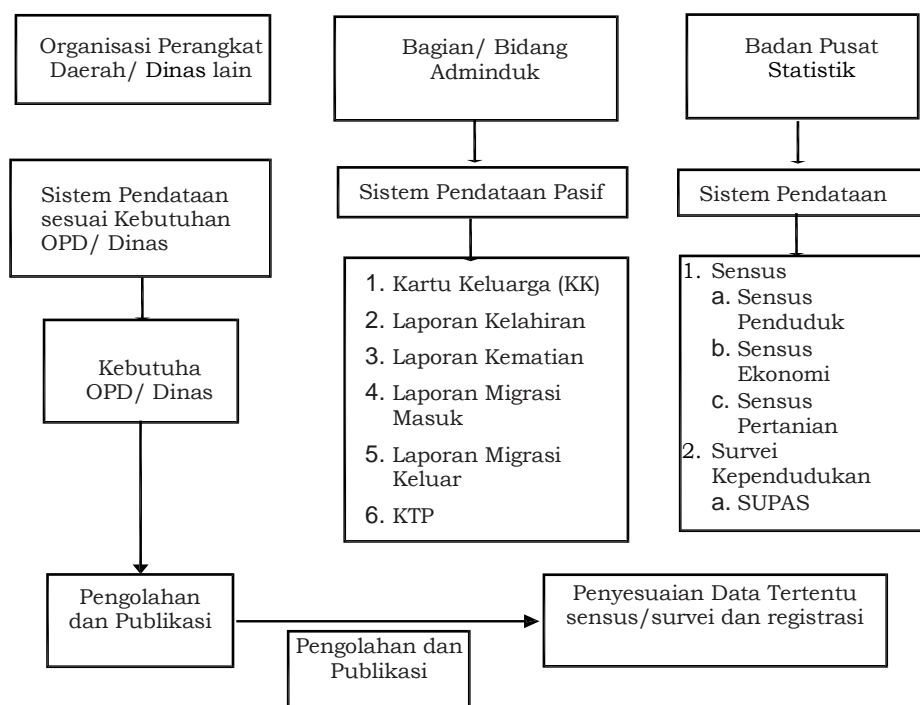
Organisasi Perangkat Daerah/ Dinas lain

Bagian/ Bidang Adminduk

Badan Pusat Statistik

Sistem Pendataan sesuai Kebutuhan OPD/ Dinas

Sistem Pendataan Pasif

Sistem Pendataan

Kebutuha OPD/ Dinas

1. Kartu Keluarga (KK)
2. Laporan Kelahiran
3. Laporan Kematian
4. Laporan Migrasi Masuk
5. Laporan Migrasi Keluar
6. KTP

1. Sensus
a. Sensus Penduduk
b. Sensus Ekonomi
c. Sensus Pertanian
2. Survei Kependudukan
a. SUPAS

Pengolahan dan Publikasi

Penyesuaian Data Tertentu sensus/survei dan registrasi

Pengolahan dan Publikasi